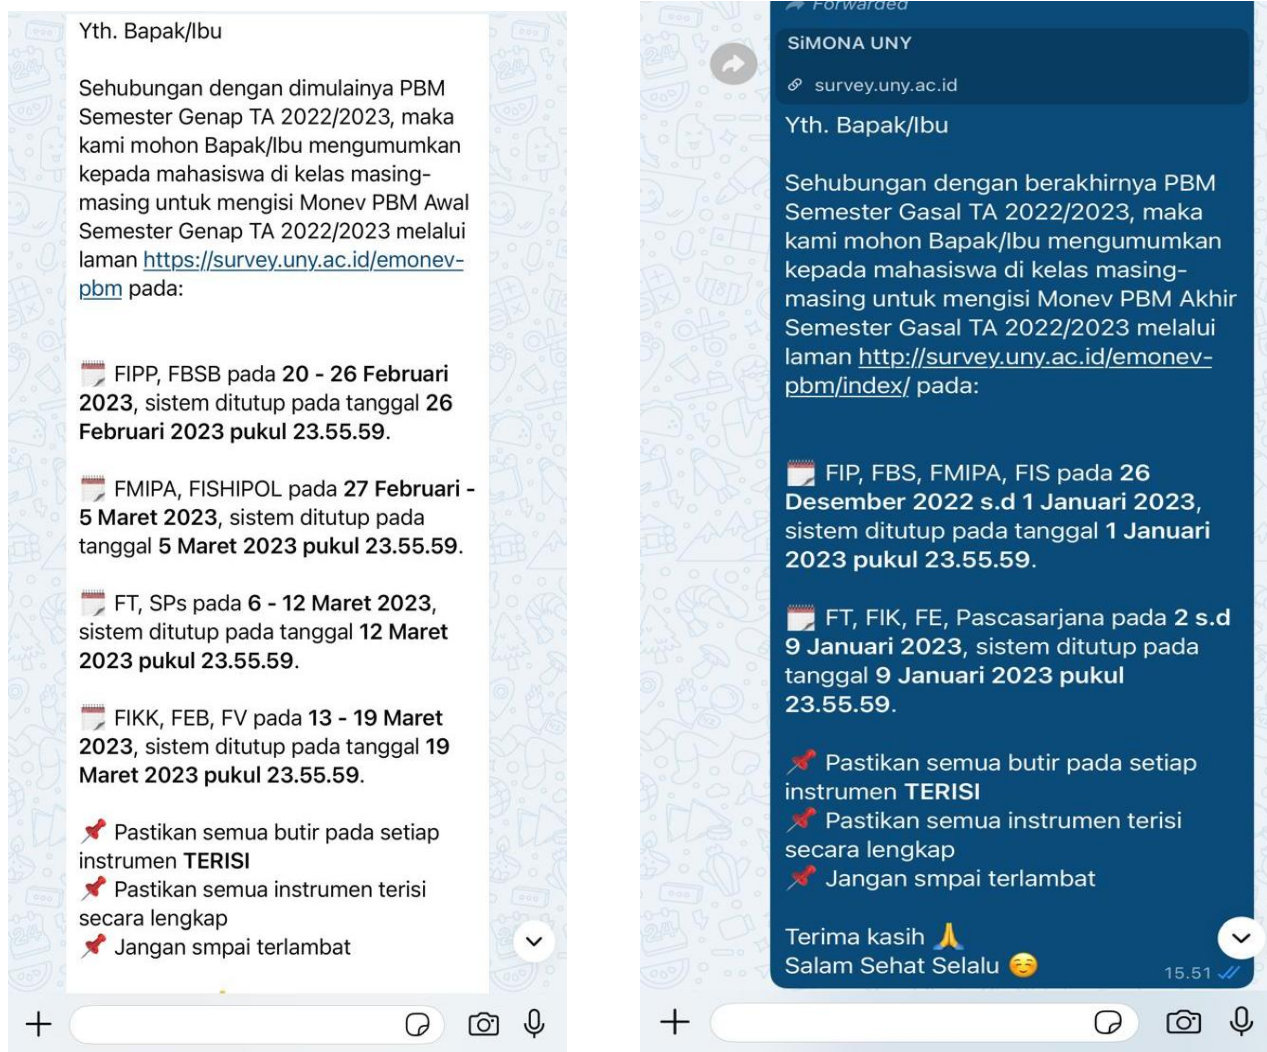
Yth. Bapak/Ibu

Sehubungan dengan dimulainya PBM Semester Genap TA 2022/2023, maka kami mohon Bapak/Ibu mengumumkan kepada mahasiswa di kelas masing-masing untuk mengisi Monev PBM Awal Semester Genap TA 2022/2023 melalui laman https://survey.uny.ac.id/emonev-pbm pada:

FIPP, FBSB pada **20 - 26 Februari 2023**, sistem ditutup pada tanggal **26 Februari 2023 pukul 23.55.59**.

FMIPA, FISHIPOL pada **27 Februari - 5 Maret 2023**, sistem ditutup pada tanggal **5 Maret 2023 pukul 23.55.59**.

FT, SPs pada **6 - 12 Maret 2023**, sistem ditutup pada tanggal **12 Maret 2023 pukul 23.55.59**.

FIKK, FEB, FV pada **13 - 19 Maret 2023**, sistem ditutup pada tanggal **19 Maret 2023 pukul 23.55.59**.

Pastikan semua butir pada setiap instrumen **TERISI**
Pastikan semua instrumen terisi secara lengkap
Jangan smpai terlambat

Forwarded
SIMONA UNY
survey.uny.ac.id
Yth. Bapak/Ibu

Sehubungan dengan berakhirnya PBM Semester Gasal TA 2022/2023, maka kami mohon Bapak/Ibu mengumumkan kepada mahasiswa di kelas masing-masing untuk mengisi Monev PBM Akhir Semester Gasal TA 2022/2023 melalui laman http://survey.uny.ac.id/emonev-pbm/index/ pada:

FIP, FBS, FMIPA, FIS pada **26 Desember 2022 s.d 1 Januari 2023**, sistem ditutup pada tanggal **1 Januari 2023 pukul 23.55.59**.

FT, FIK, FE, Pascasarjana pada **2 s.d 9 Januari 2023**, sistem ditutup pada tanggal **9 Januari 2023 pukul 23.55.59**.

Pastikan semua butir pada setiap instrumen **TERISI**
Pastikan semua instrumen terisi secara lengkap
Jangan smpai terlambat

Terima kasih
Salam Sehat Selalu
15.51